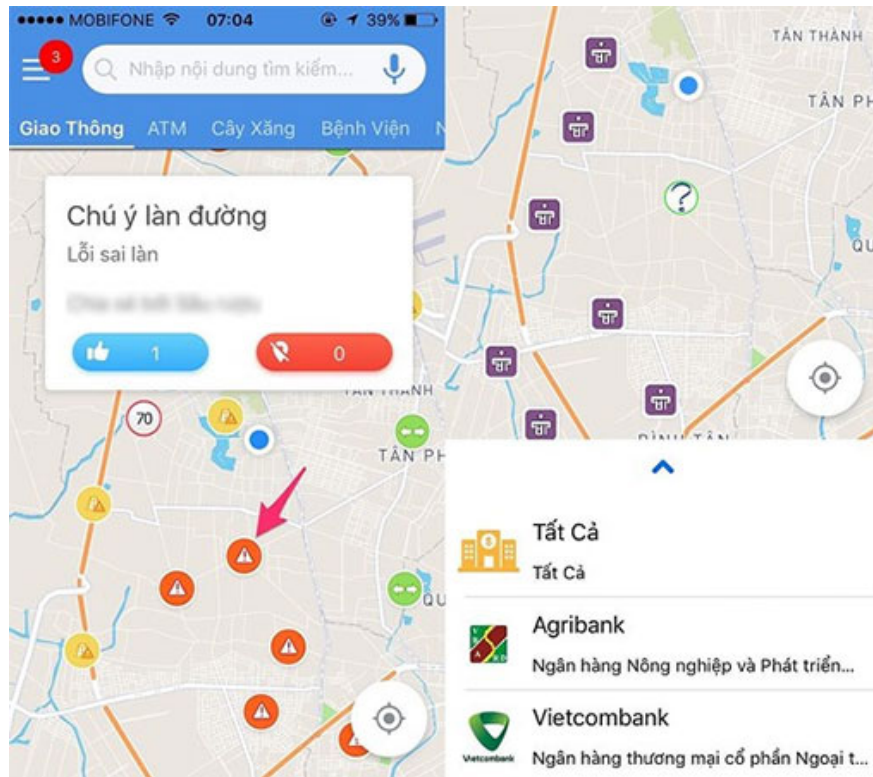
●●●●● MOBIFONE 07:04 39%

3

Nhập nội dung tìm kiếm...

Giao Thông ATM Cây Xăng Bệnh Viện N

Chú ý làn đường

Lỗi sai làn

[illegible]

1 0

70

TÂN THÀNH

TÂN PH

QU

TÂN THÀNH

TÂN PH

QU

BÌNH TÂN

Tất Cả

Tất Cả

Agribank

Ngân hàng Nông nghiệp và Phát triển...

Vietcombank

Vietcombank

Ngân hàng thương mại cổ phần Ngoại t...